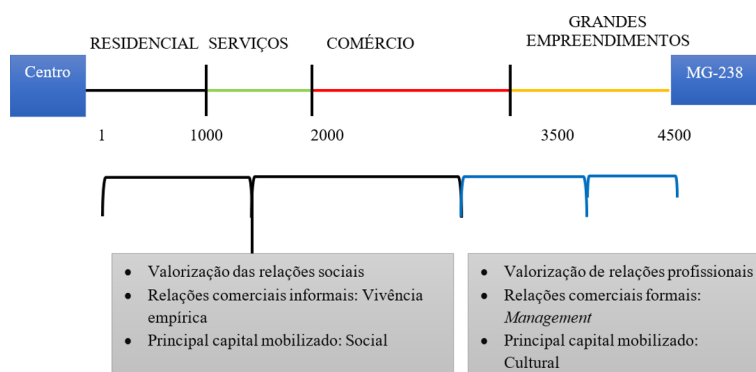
GRANDES EMPREENDIMENTOS

RESIDENCIAL SERVIÇOS COMÉRCIO

Centro

MG-238

1 1000 2000 3500 4500

- Valorização das relações sociais
- Relações comerciais informais: Vivência empírica
- Principal capital mobilizado: Social

- Valorização de relações profissionais
- Relações comerciais formais: *Management*
- Principal capital mobilizado: Cultural